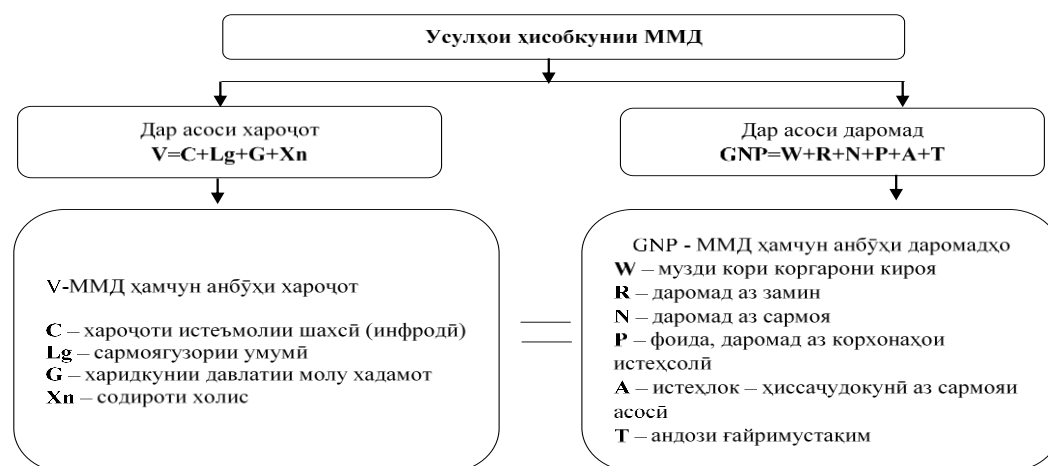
Усулҳои ҳисобкунии ММД

Дар асоси хароҷот
**V=C+Lg+G+Xn**

Дар асоси даромад
**GNP=W+R+N+P+A+T**

V-ММД ҳамчун анбӯҳи хароҷот

**C** – хароҷоти истеъмолии шахсӣ (инфродӣ)
**Lg** – сармоягузории умумӣ
**G** – харидкунии давлатии молу хадамот
**Xn** – содироти холис

GNP - ММД ҳамчун анбӯҳи даромадҳо
**W** – музди кори коргарони кироя
**R** – даромад аз замин
**N** – даромад аз сармоя
**P** – фоида, даромад аз корхонаҳои истеҳсолӣ
**A** – истеҳлок – ҳиссаҷудокунӣ аз сармояи асосӣ
**T** – андози ғайримустақим